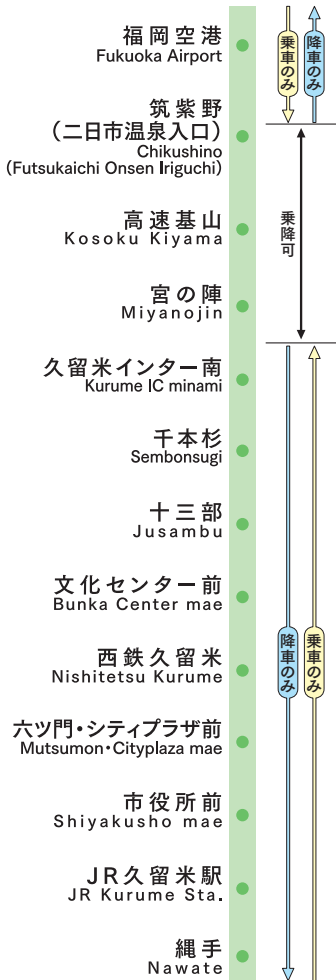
福岡空港
Fukuoka Airport

乗車のみ
降車のみ

筑紫野
(二日市温泉入口)
Chikushino
(Futsukaichi Onsen Iriguchi)

乗降可

高速基山
Kosoku Kiyama

宮の陣
Miyanojin

久留米インター南
Kurume IC minami

千本杉
Sembonsugi

十三部
Jusambu

文化センター前
Bunka Center mae

降車のみ
乗車のみ

西鉄久留米
Nishitetsu Kurume

六ツ門・シティプラザ前
Mutsumon・Cityplaza mae

市役所前
Shiyakusho mae

JR久留米駅
JR Kurume Sta.

縄手
Nawate